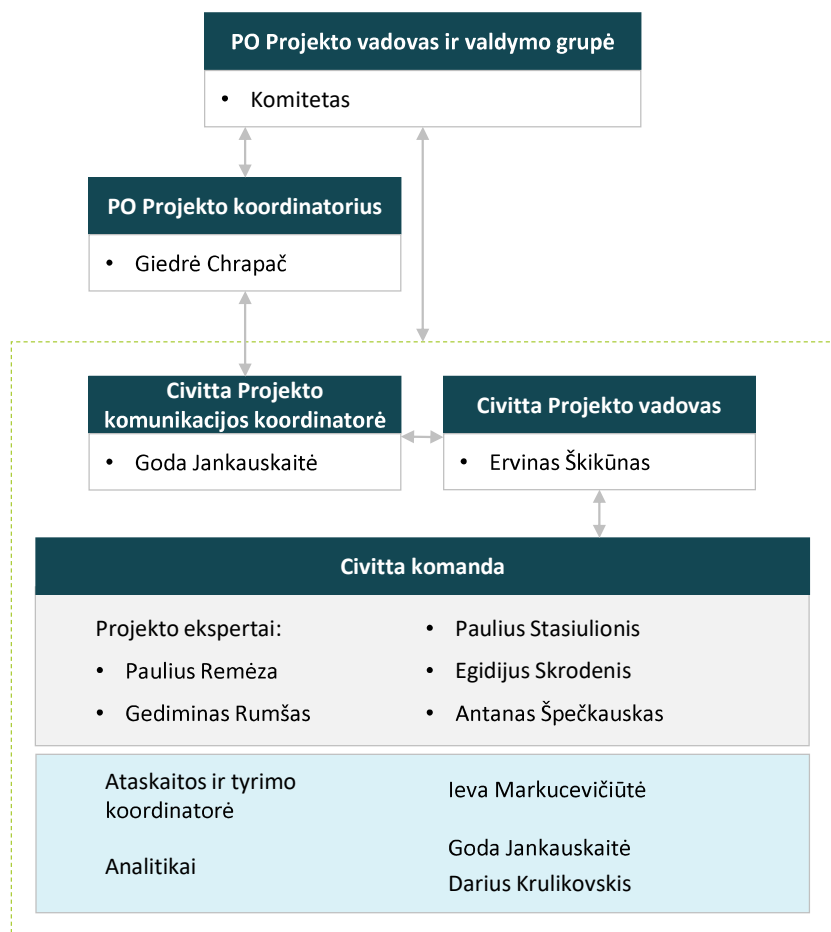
PO Projekto vadovas ir valdymo grupė

• Komitetas

PO Projekto koordinatorius

• Giedrė Chrapač

Civitta Projekto komunikacijos koordinatorė

• Goda Jankauskaitė

Civitta Projekto vadovas

• Ervinas Škikūnas

Civitta komanda

Projekto ekspertai:

• Paulius Remėza

• Gediminas Rumšas

• Paulius Stasiulionis

• Egidijus Skrodenis

• Antanas Špečkauskas

Ataskaitos ir tyrimo koordinatorė

Ieva Markucevičiūtė

Analitikai

Goda Jankauskaitė

Darius Krulikovskis